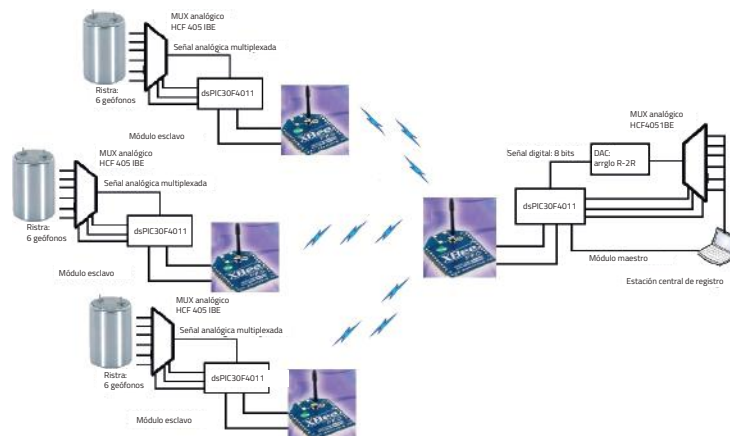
MUX analógico
HCF 405 IBE
Señal analógica multiplexada
dsPIC30F4011
Ristra:
6 geófonos
Módulo esclavo

MUX analógico
HCF 405 IBE
Señal analógica multiplexada
dsPIC30F4011
Ristra:
6 geófonos
Módulo esclavo

MUX analógico
HCF 405 IBE
Señal analógica multiplexada
dsPIC30F4011
Ristra:
6 geófonos
Módulo esclavo

Señal digital: 8 bits
DAC:
arreglo R-2R
MUX analógico
HCF4051BE
dsPIC30F4011
Módulo maestro
Estación central de registro